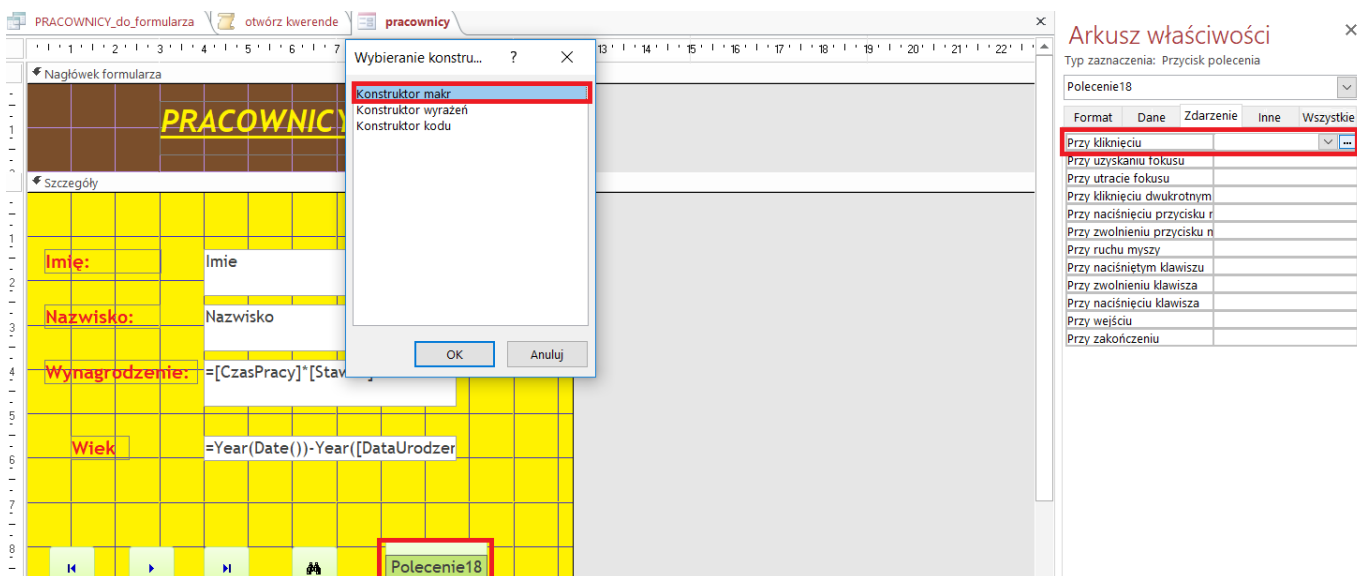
PRACOWNICY_do_formularza
otwórz kwerende
pracownicy
×
Nagłówek formularza
PRACOWNICY
Szczegóły
Imię:
Imie
Nazwisko:
Nazwisko
Wynagrodzenie:
=[CzasPracy]*[Stav
Wiek
=Year(Date())-Year([DataUrodzer
Polecenie18

Wybieranie konstru...
?
×
Konstruktor makr
Konstruktor wyrażeń
Konstruktor kodu
OK
Anuluj

Arkusz właściwości
×
Typ zaznaczenia: Przycisk polecenia
Polecenie18
Format
Dane
Zdarzenie
Inne
Wszystkie
Przy kliknięciu
Przy uzyskaniu fokusu
Przy utracie fokusu
Przy kliknięciu dwukrotnym
Przy naciśnięciu przycisku
Przy zwolnieniu przycisku
Przy ruchu myszy
Przy naciśniętym klawiszu
Przy zwolnieniu klawisza
Przy naciśnięciu klawisza
Przy wejściu
Przy zakończeniu